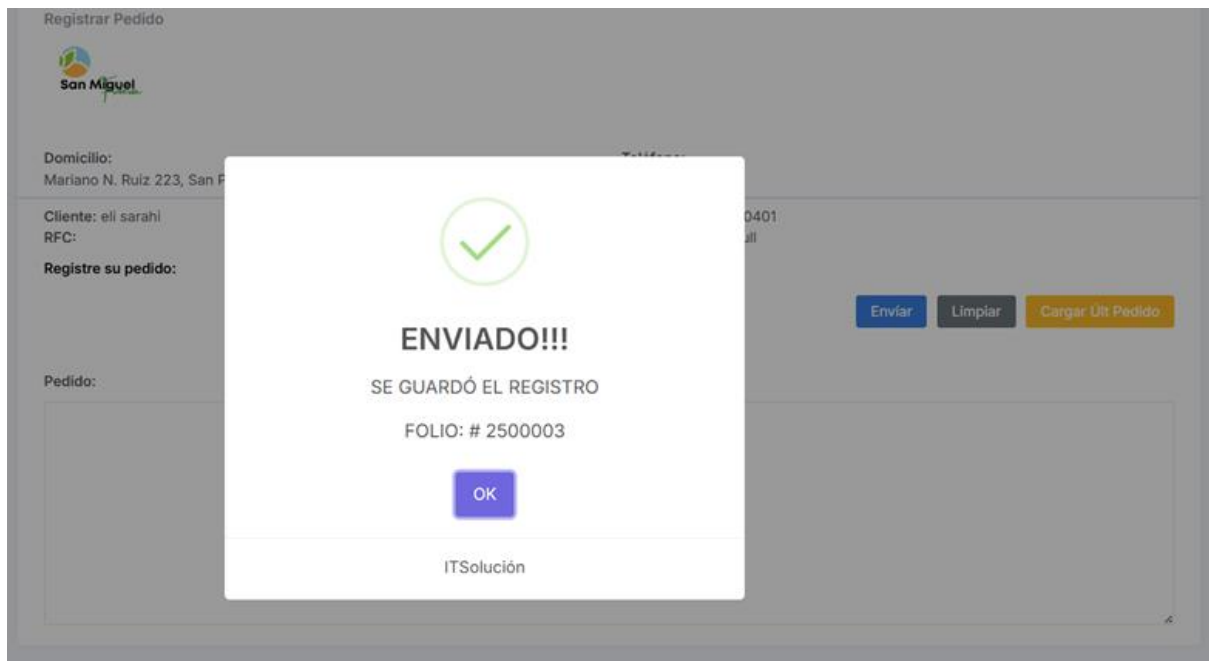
Registrar Pedido

San Miguel

Domicilio:
Mariano N. Ruiz 223, San P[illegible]

Teléfono:

Cliente: eli sarahi
RFC:

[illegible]0401
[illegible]ll

Registre su pedido:

Enviar
Limpiar
Cargar Últ Pedido

Pedido:

ENVIADO!!!

SE GUARDÓ EL REGISTRO

FOLIO: # 2500003

OK

ITSolución